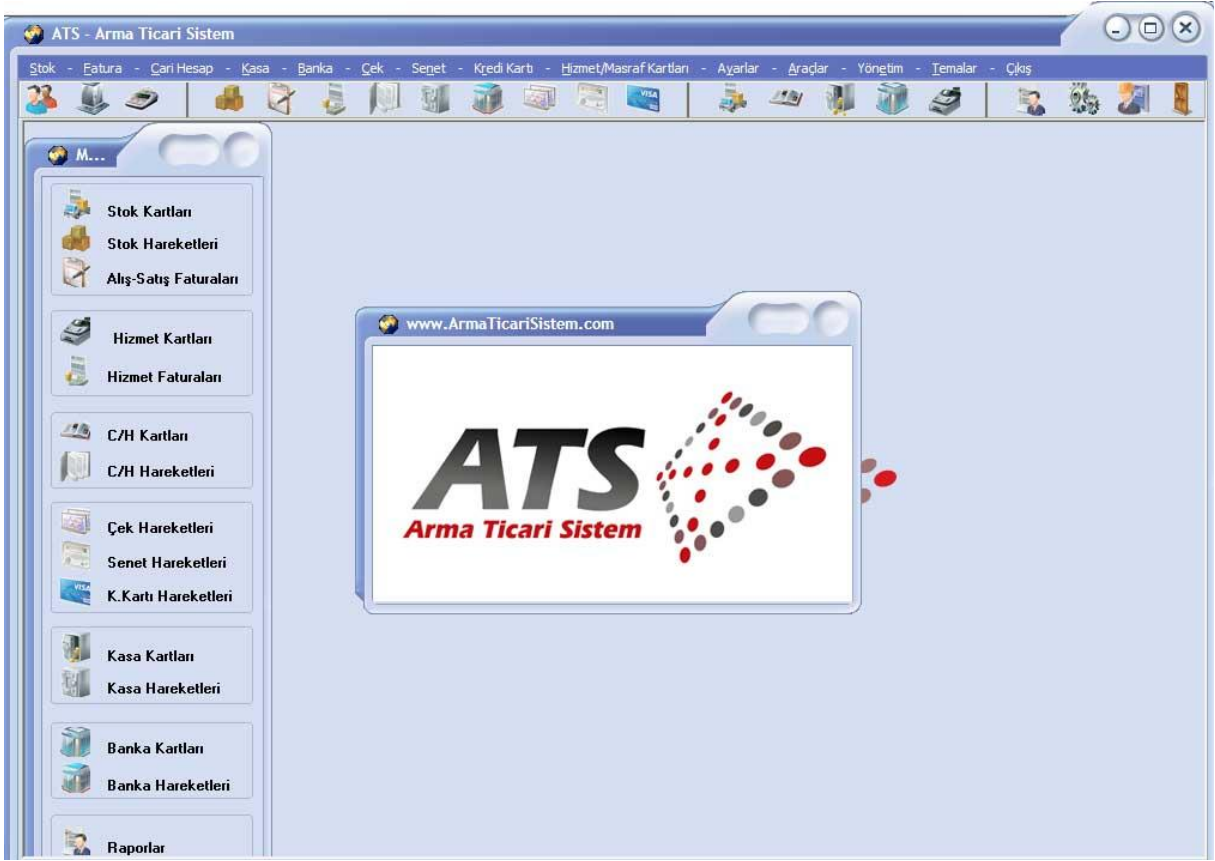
ATS - Arma Ticari Sistem

Stok - Fatura - Cari Hesap - Kasa - Banka - Çek - Senet - Kredi Kartı - Hizmet/Masraf Kartları - Ayarlar - Araçlar - Yönetim - Temalar - Çıkış

M...

Stok Kartları
Stok Hareketleri
Alış-Satış Faturaları

Hizmet Kartları
Hizmet Faturaları

C/H Kartları
C/H Hareketleri

Çek Hareketleri
Senet Hareketleri
K.Kartı Hareketleri

Kasa Kartları
Kasa Hareketleri

Banka Kartları
Banka Hareketleri

Raporlar

www.ArmaTicariSistem.com

ATS
Arma Ticari Sistem